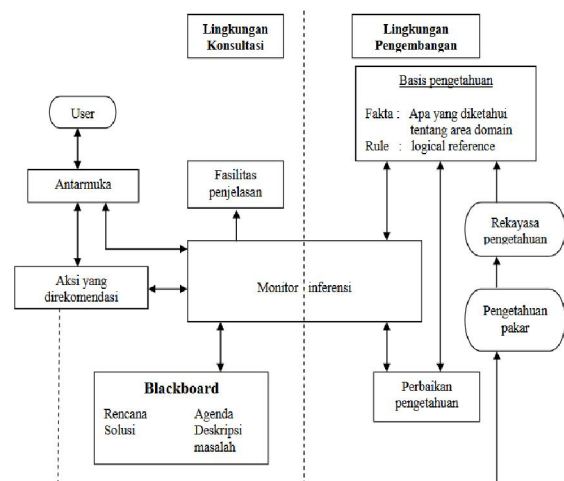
Lingkungan Konsultasi

Lingkungan Pengembangan

Basis pengetahuan

Fakta : Apa yang diketahui tentang area domain
Rule : logical reference

User

Antarmuka

Fasilitas penjelasan

Rekayasa pengetahuan

Aksi yang direkomendasi

Monitor inferensi

Pengetahuan pakar

Blackboard

Rencana
Solusi

Agenda
Deskripsi masalah

Perbaikan pengetahuan